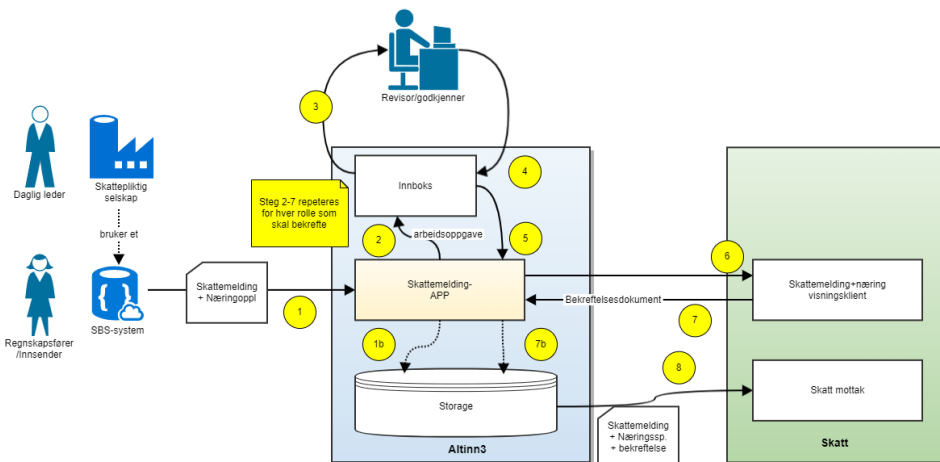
Revisor/godkjenner

3

4

Daglig leder

Skattepliktig selskap

bruker et

Steg 2-7 repeteres for hver rolle som skal bekrefte

Innboks

2

arbeidsoppgave

5

6

Regnskapsfører /Innsender

SBS-system

Skattemelding + Næringsoppl

1

Skattemelding-APP

Skattemelding+næring visningsklient

Bekreftelsesdokument

7

1b

7b

8

Storage

Skatt mottak

Skattemelding + Næringssp. + bekreftelse

Altinn3

Skatt